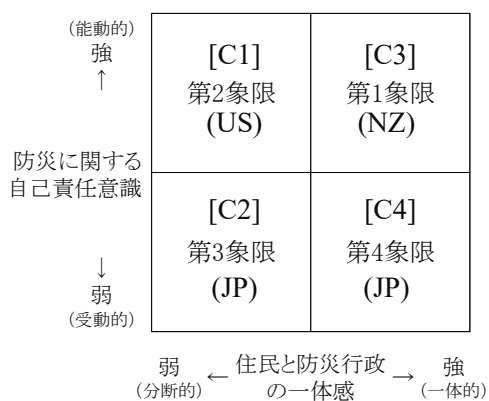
(能動的)
強
↑

防災に関する
自己責任意識

↓
弱
(受動的)

| [C1] 第2象限 (US) | [C3] 第1象限 (NZ) |
|---|---|
| [C2] 第3象限 (JP) | [C4] 第4象限 (JP) |

弱 (分断的) ← 住民と防災行政の一体感 → 強 (一体的)